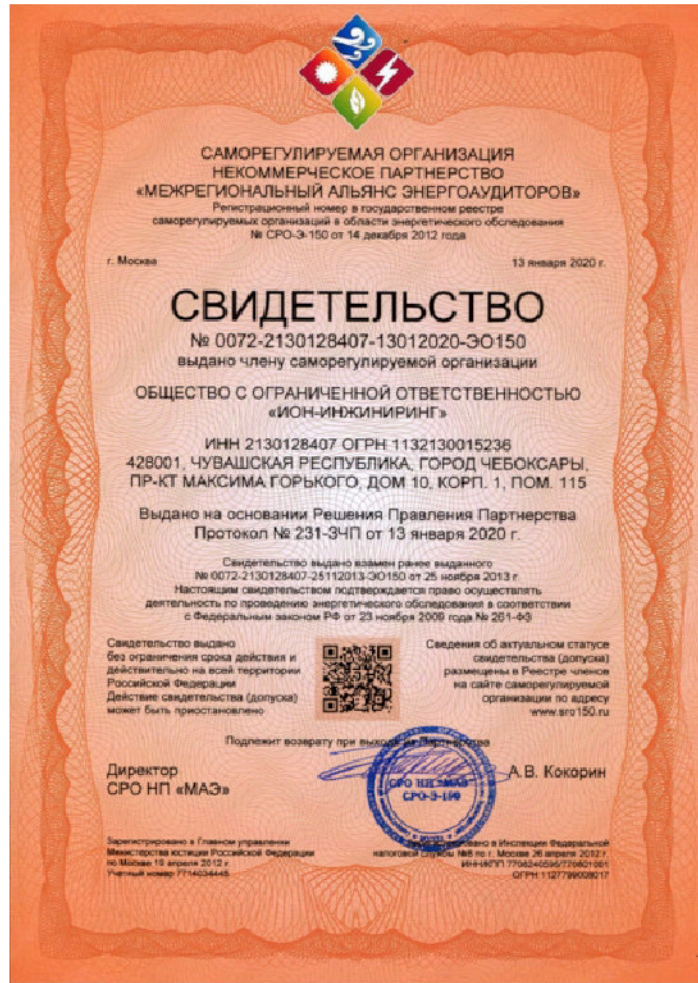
САМОРЕГУЛИРУЕМАЯ ОРГАНИЗАЦИЯ
НЕКОММЕРЧЕСКОЕ ПАРТНЕРСТВО
«МЕЖРЕГИОНАЛЬНЫЙ АЛЬЯНС ЭНЕРГОАУДИТОРОВ»
Регистрационный номер в государственном реестре саморегулируемых организаций в области энергетического обследования № СРО-Э-150 от 14 декабря 2012 года

г. Москва

13 января 2020 г.

СВИДЕТЕЛЬСТВО
№ 0072-2130128407-13012020-ЭО150
выдано члену саморегулируемой организации

ОБЩЕСТВО С ОГРАНИЧЕННОЙ ОТВЕТСТВЕННОСТЬЮ «ИОН-ИНЖИНИРИНГ»

ИНН 2130128407 ОГРН 1132130015236
428001, ЧУВАШСКАЯ РЕСПУБЛИКА, ГОРОД ЧЕБОКСАРЫ, ПР-КТ МАКСИМА ГОРЬКОГО, ДОМ 10, КОРП. 1, ПОМ. 115

Выдано на основании Решения Правления Партнерства
Протокол № 231-ЗЧП от 13 января 2020 г.

Свидетельство выдано взамен ранее выданного № 0072-2130128407-25112013-ЭО150 от 25 ноября 2013 г.
Настоящим свидетельством подтверждается право осуществлять деятельность по проведению энергетического обследования в соответствии с Федеральным законом РФ от 23 ноября 2009 года № 261-ФЗ

Свидетельство выдано без ограничения срока действия и действительно на всей территории Российской Федерации.
Действие свидетельства (допуска) может быть приостановлено

Сведения об актуальном статусе свидетельства (допуска) размещены в Реестре членов на сайте саморегулируемой организации по адресу www.sro150.ru

Подлежит возврату при выходе из Партнерства

Директор
СРО НП «МАЭ»

СРО НП «МАЭ»
СРО-Э-150

А.В. Кокорин

Зарегистрировано в Главном управлении Министерства юстиции Российской Федерации по Москве 10 апреля 2012 г.
Учетный номер 7714034445

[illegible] в Инспекции Федеральной налоговой службы №6 по г. Москве 26 апреля 2012 г.
ИНН/КПП 7704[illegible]/770401001
ОГРН 1127799008217